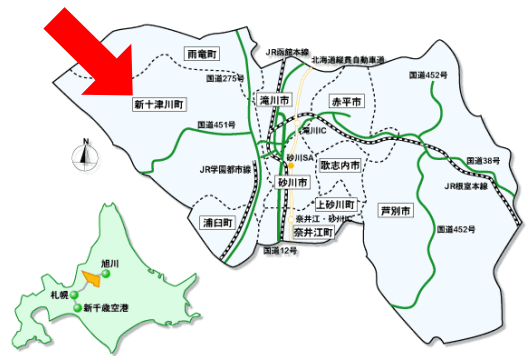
雨竜町
JR函館本線
北海道縦貫自動車道
国道275号
国道452号
新十津川町
滝川市
赤平市
国道451号
滝川IC
N
砂川SA
国道38号
歌志内市
JR学園都市線
砂川市
JR根室本線
上砂川町
浦臼町
奈井江・砂川IC
芦別市
奈井江町
国道12号
国道452号
旭川
札幌
新千歳空港